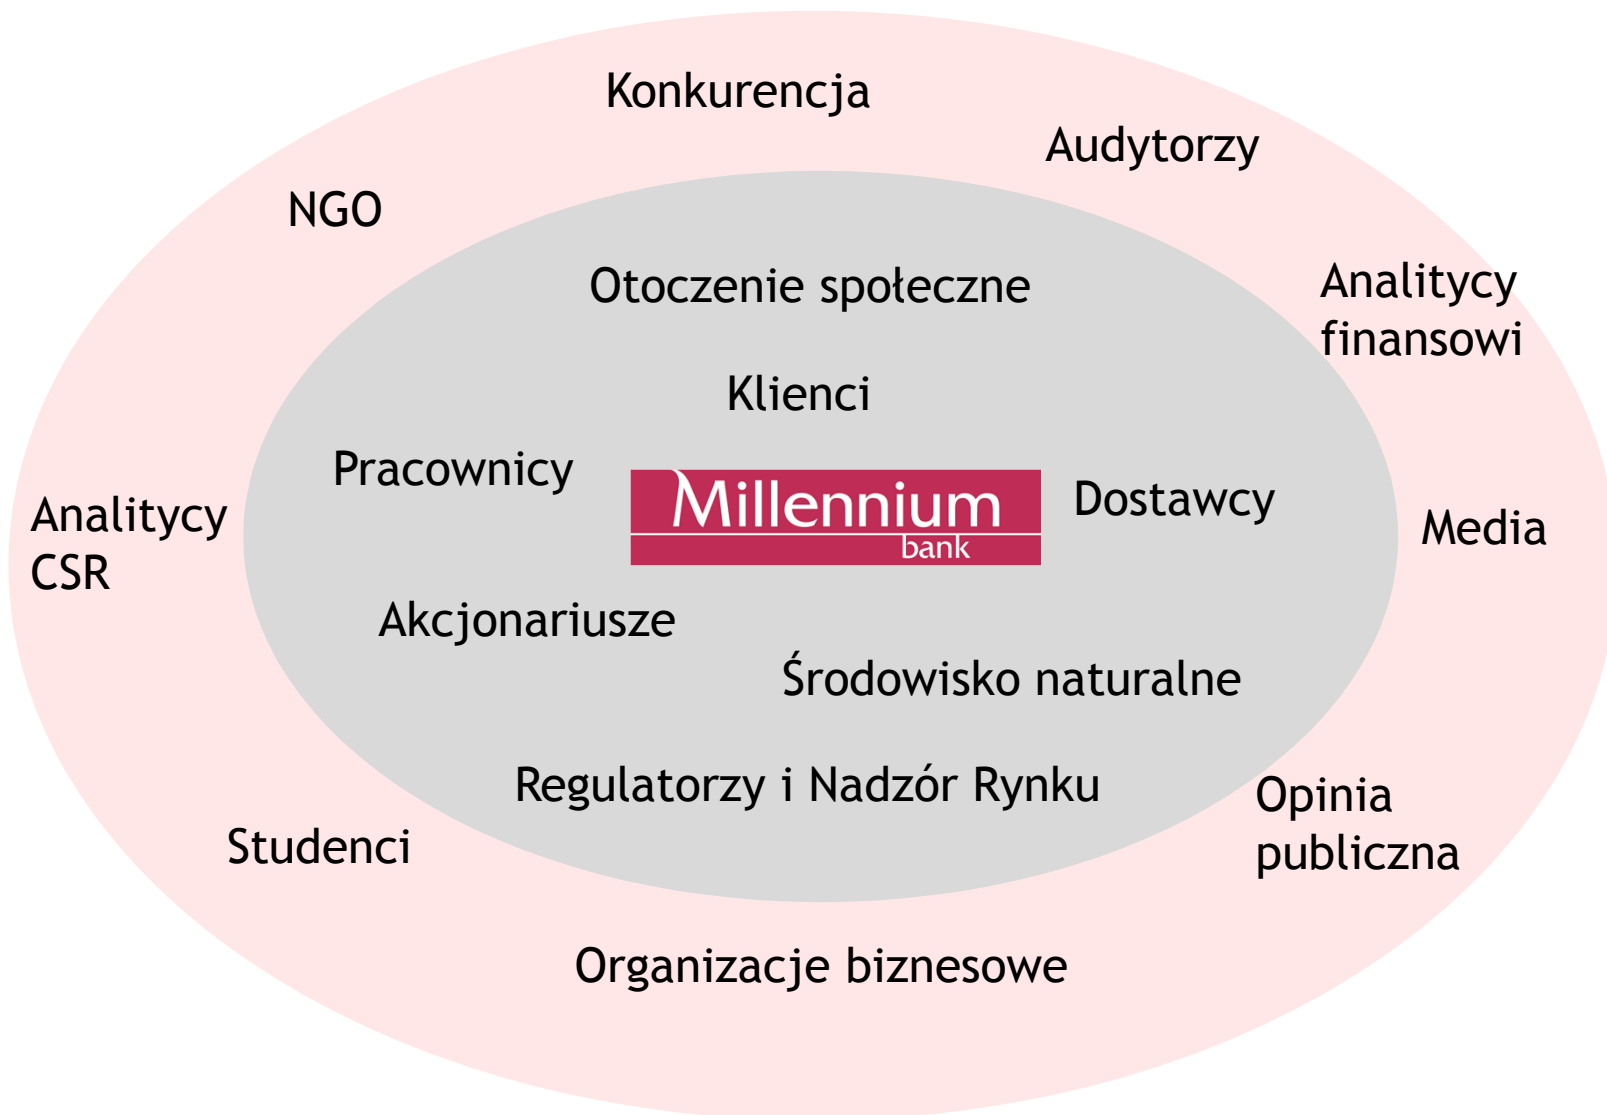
Konkurencja

Audytorzy

NGO

Otoczenie społeczne

Analitycy finansowi

Klienci

Pracownicy

Millennium bank

Dostawcy

Analitycy CSR

Media

Akcjonariusze

Środowisko naturalne

Regulatorzy i Nadzór Rynku

Opinia publiczna

Studenci

Organizacje biznesowe